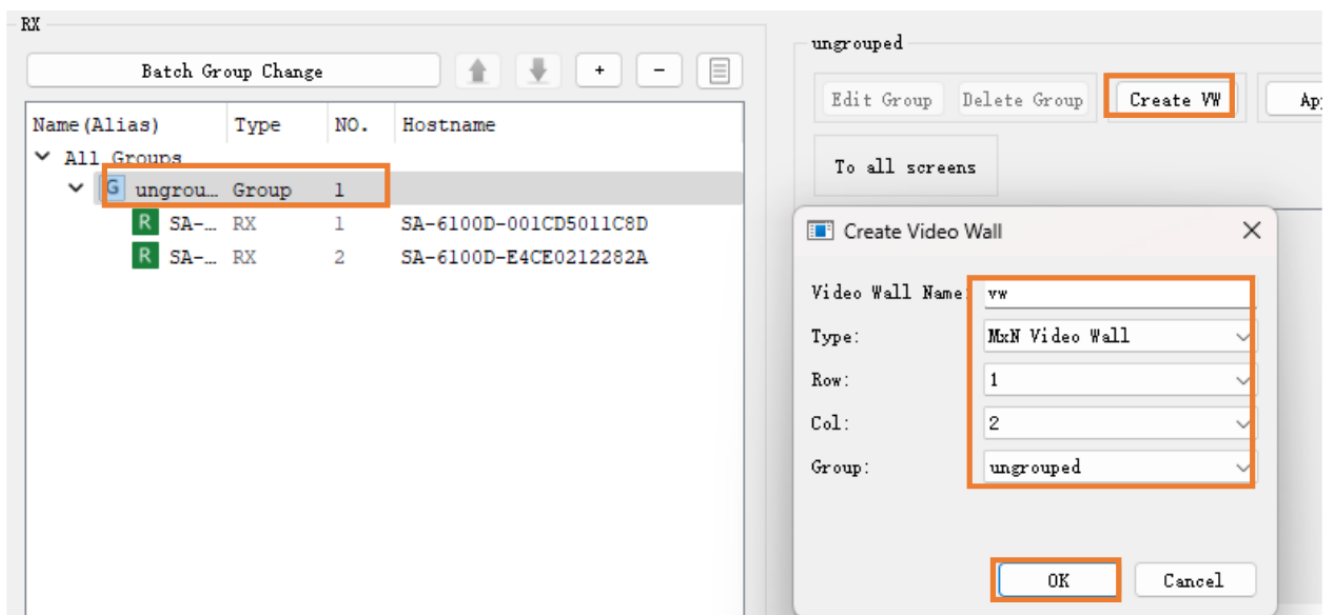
RX

Batch Group Change

+ −

| Name(Alias) | Type | NO. | Hostname |
|---|---|---|---|
| All Groups | | | |
| G ungrou… | Group | 1 | |
| R SA-… | RX | 1 | SA-6100D-001CD5011C8D |
| R SA-… | RX | 2 | SA-6100D-E4CE0212282A |

ungrouped

Edit Group Delete Group Create VW Ap

To all screens

Create Video Wall

Video Wall Name: vw

Type: MxN Video Wall

Row: 1

Col: 2

Group: ungrouped

OK Cancel